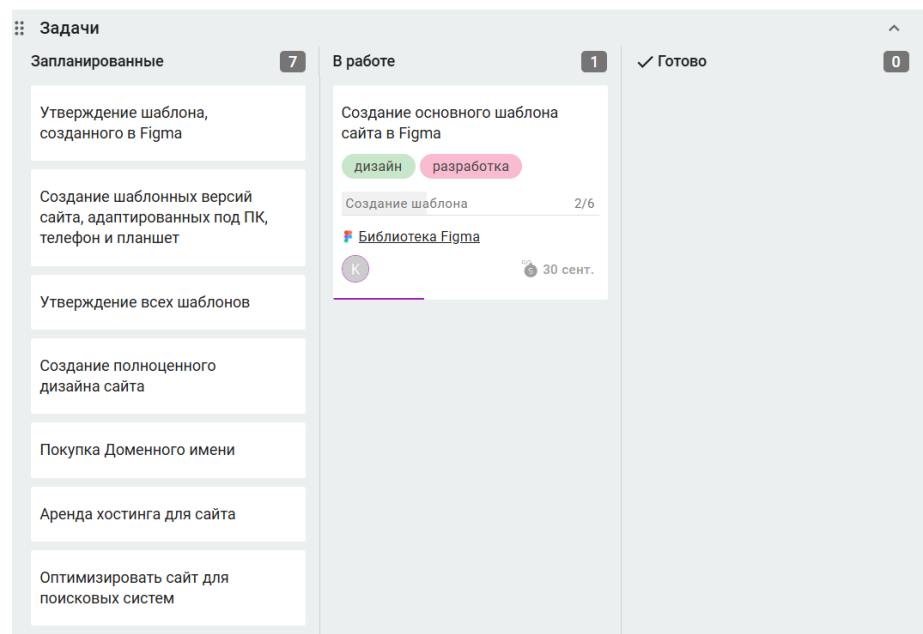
Задачи

Запланированные 7

Утверждение шаблона, созданного в Figma

Создание шаблонных версий сайта, адаптированных под ПК, телефон и планшет

Утверждение всех шаблонов

Создание полноценного дизайна сайта

Покупка Доменного имени

Аренда хостинга для сайта

Оптимизировать сайт для поисковых систем

В работе 1

Создание основного шаблона сайта в Figma

дизайн разработка

Создание шаблона 2/6

Библиотека Figma

K

30 сент.

✓ Готово 0